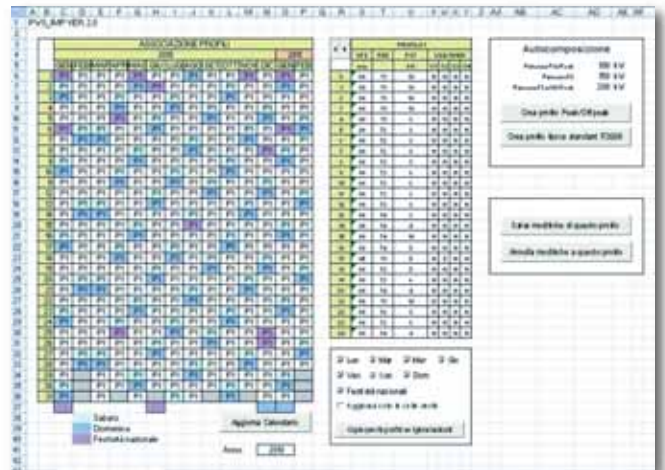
PVS_IMP VER 2.0

ASSOCIAZIONE PROFILI

Autocomposizione

Potenza Picco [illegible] kW
Potenza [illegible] kW
Potenza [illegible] kW

Crea profilo Peak/Offpeak

Crea profilo fasce standard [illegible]

Salva modifiche al questo profilo

Annulla modifiche a questo profilo

Sabato
Domenica
Festività nazionale

Aggiorna Calendario

Anno 2010

Lun Mar Mer Gio
Ven Sab Dom
Festività nazionali
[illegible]

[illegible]